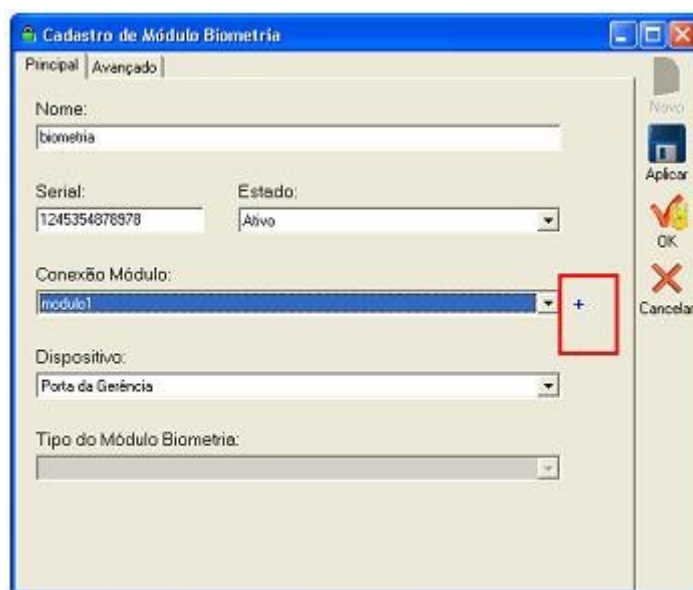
Cadastro de Módulo Biometria

Principal | Avançado

Nome:
biometria

Serial:
1245354878978

Estado:
Ativo

Conexão Módulo:
modulo1
+

Dispositivo:
Porta da Gerência

Tipo do Módulo Biometria:

Novo
Aplicar
OK
Cancelar